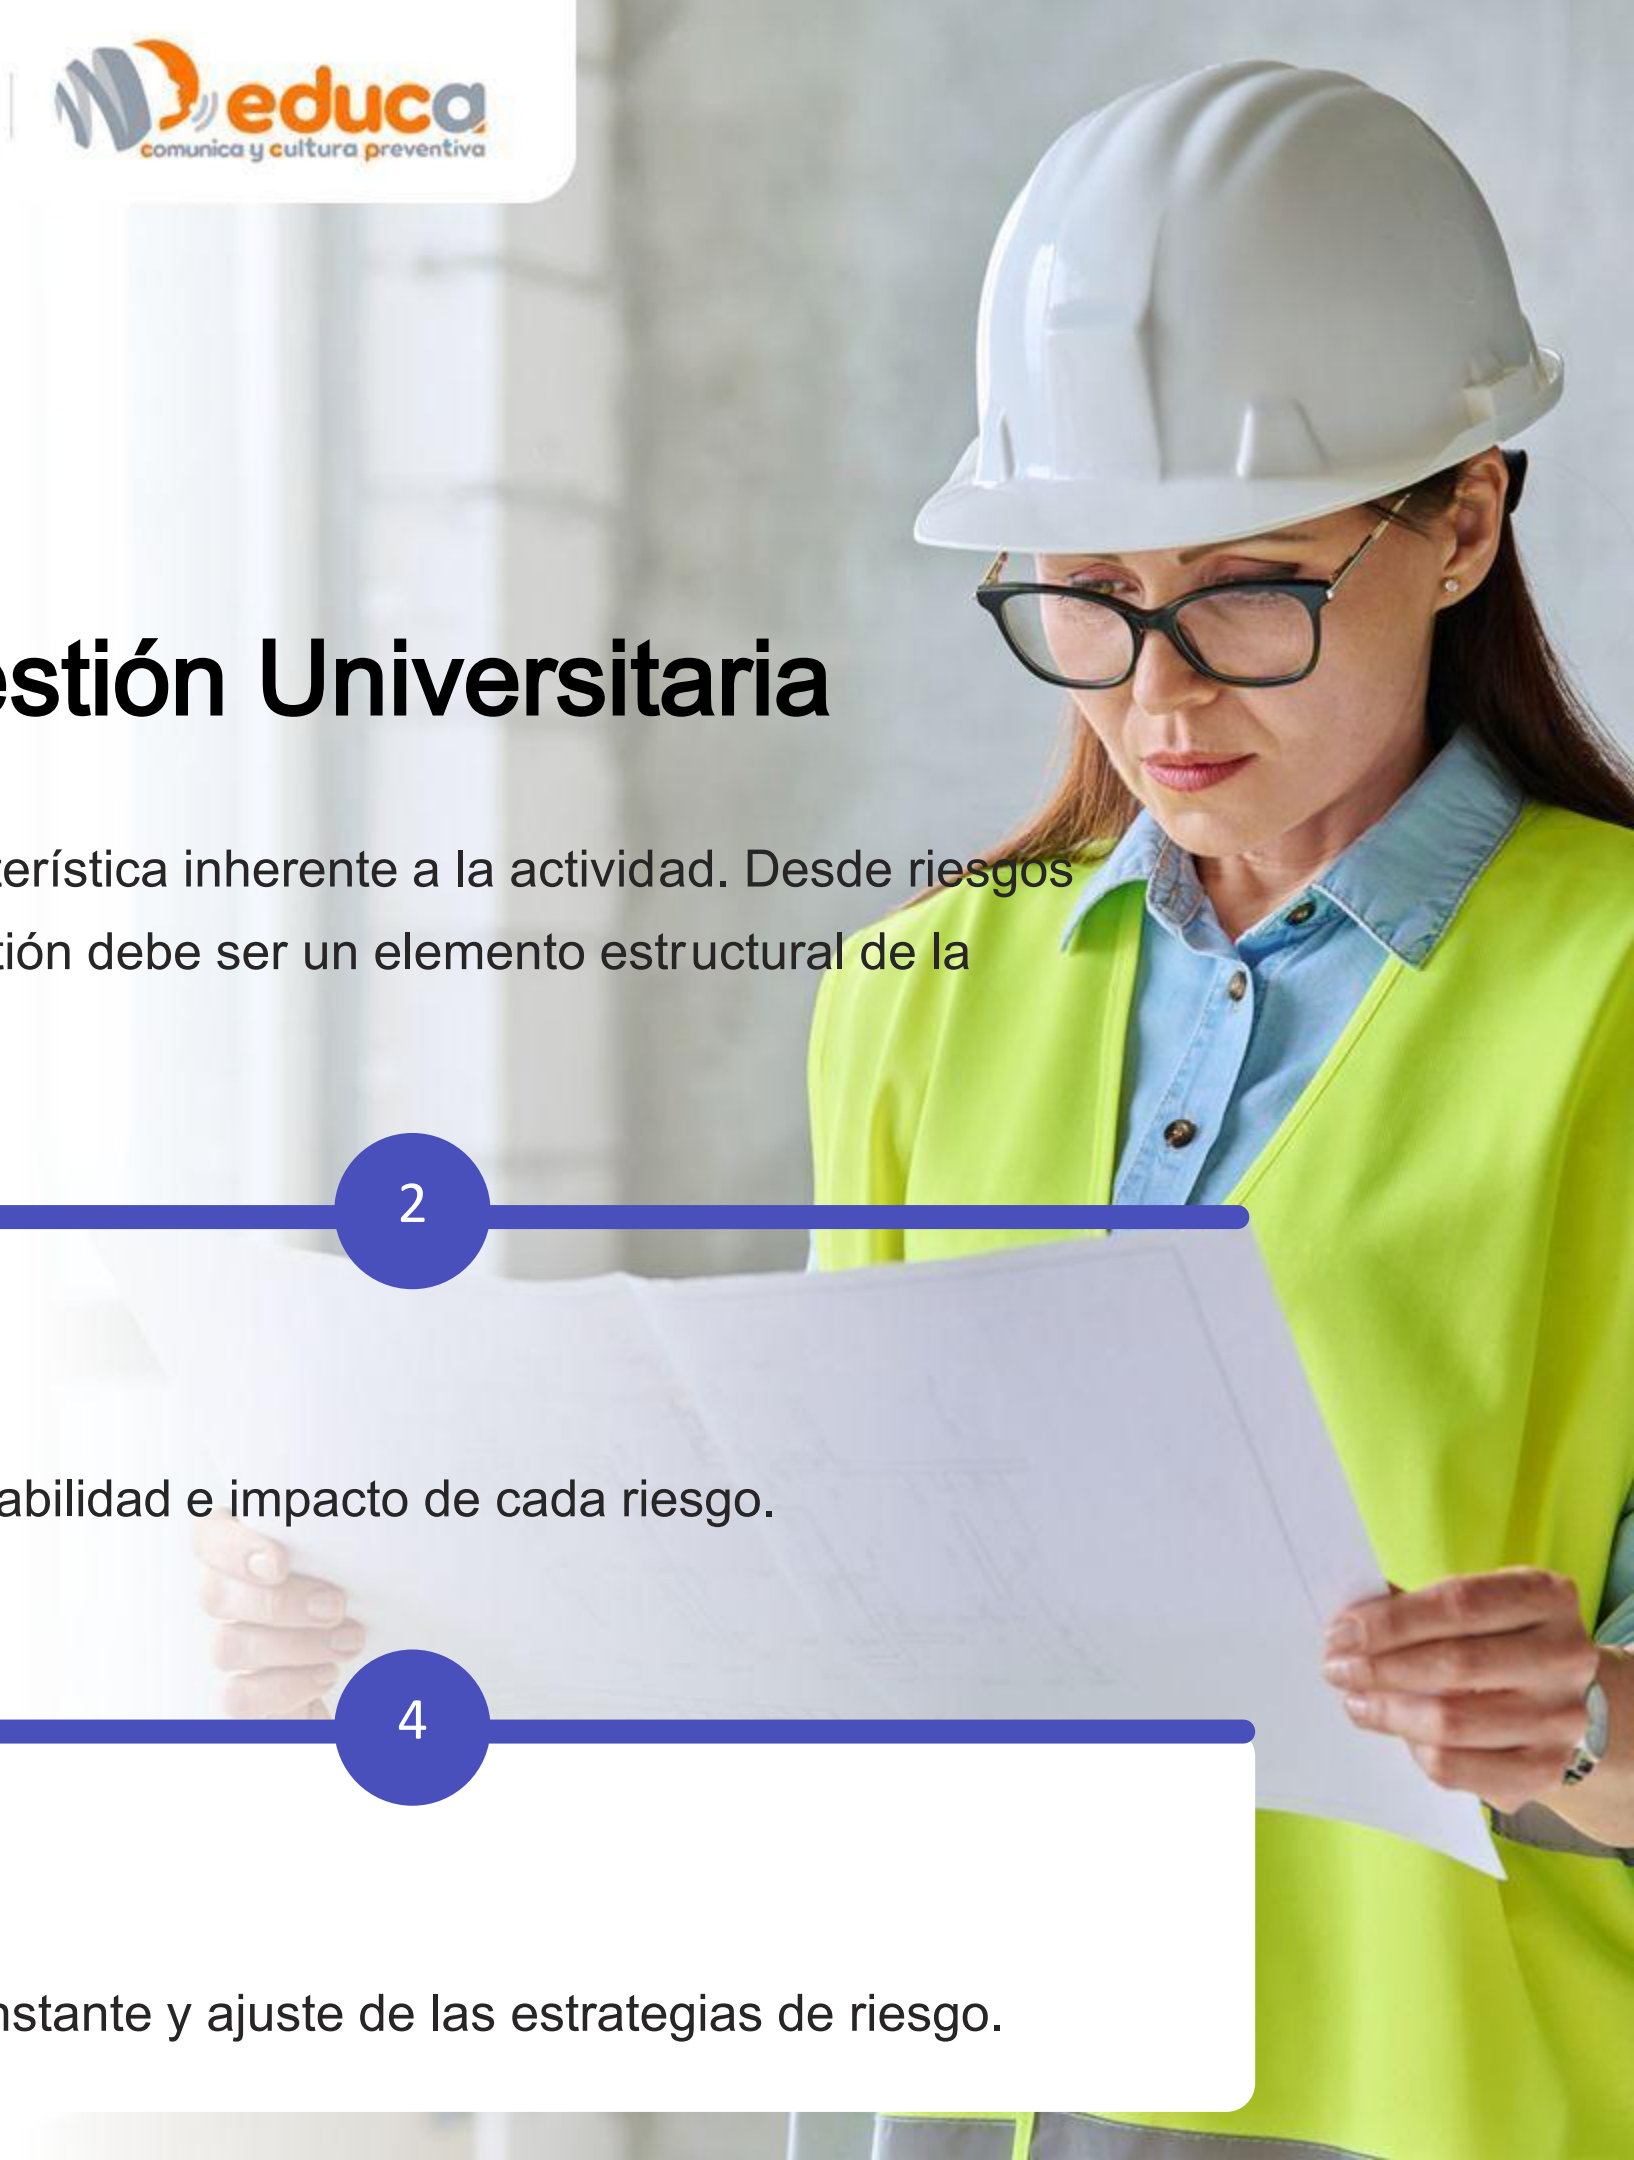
educa
comunica y cultura preventiva

stión Universitaria

terística inherente a la actividad. Desde riesgos
ción debe ser un elemento estructural de la

2

abilidad e impacto de cada riesgo.

4

nstante y ajuste de las estrategias de riesgo.